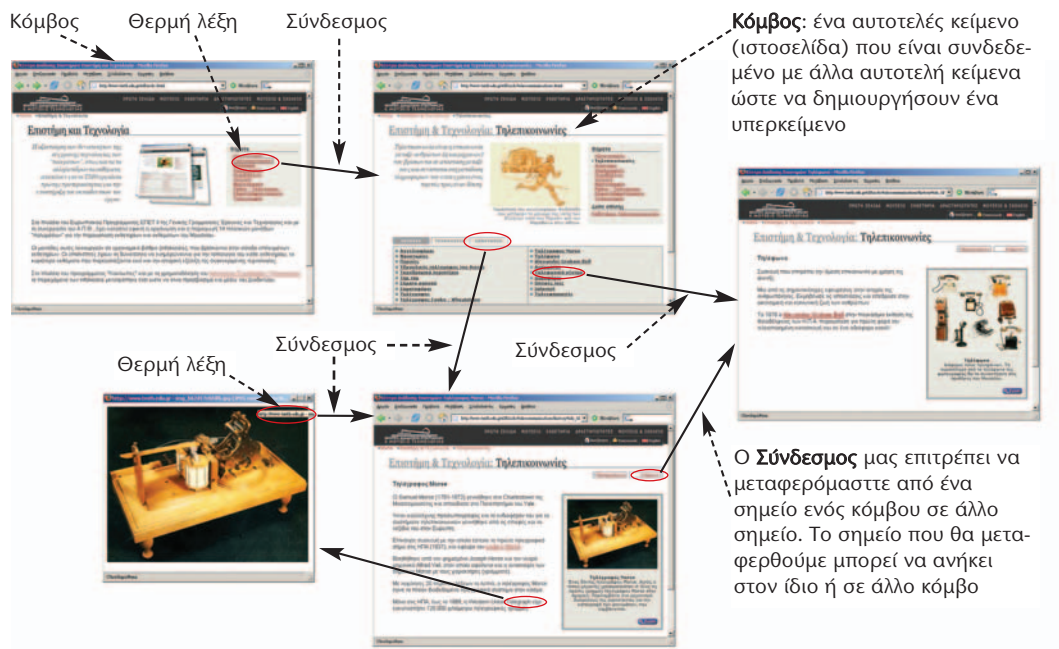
Κόμβος

Θερμή λέξη

Σύνδεσμος

Κόμβος: ένα αυτοτελές κείμενο (ιστοσελίδα) που είναι συνδεδεμένο με άλλα αυτοτελή κείμενα ώστε να δημιουργήσουν ένα υπερκείμενο

Επιστήμη και Τεχνολογία

Επιστήμη & Τεχνολογία: Τηλεπικοινωνίες

Επιστήμη & Τεχνολογία: Τηλεπικοινωνίες

Σύνδεσμος

Σύνδεσμος

Θερμή λέξη

Επιστήμη & Τεχνολογία: Τηλεπικοινωνίες

Τηλέγραφος Morse

Ο Σύνδεσμος μας επιτρέπει να μεταφερόμαστε από ένα σημείο ενός κόμβου σε άλλο σημείο. Το σημείο που θα μεταφερθούμε μπορεί να ανήκει στον ίδιο ή σε άλλο κόμβο